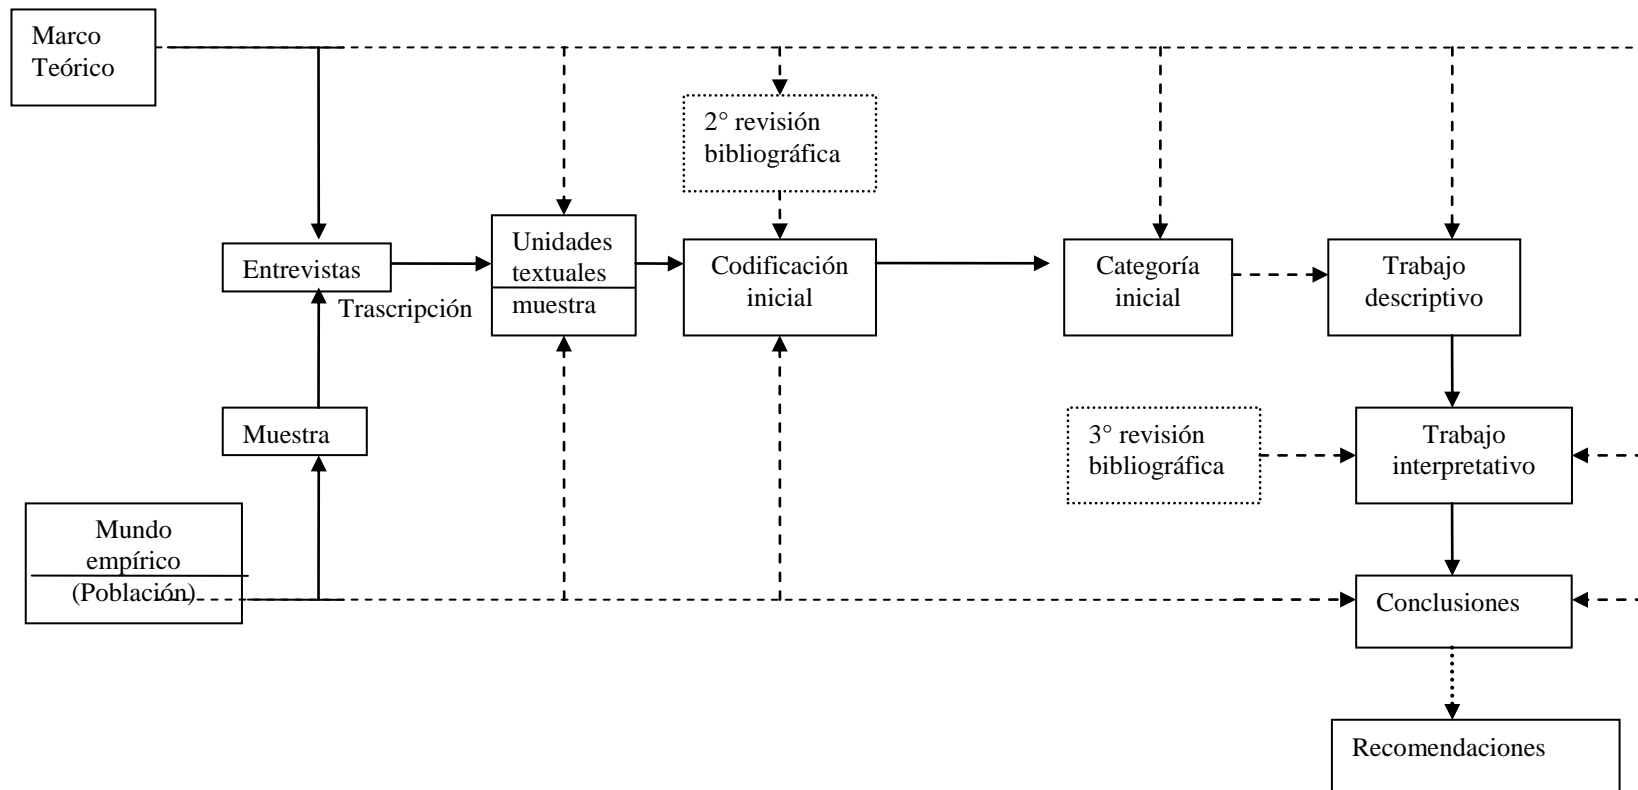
Marco Teórico

2° revisión bibliográfica

Entrevistas

Trascripción

Unidades textuales muestra

Codificación inicial

Categoría inicial

Trabajo descriptivo

Muestra

3° revisión bibliográfica

Trabajo interpretativo

Mundo empírico (Población)

Conclusiones

Recomendaciones